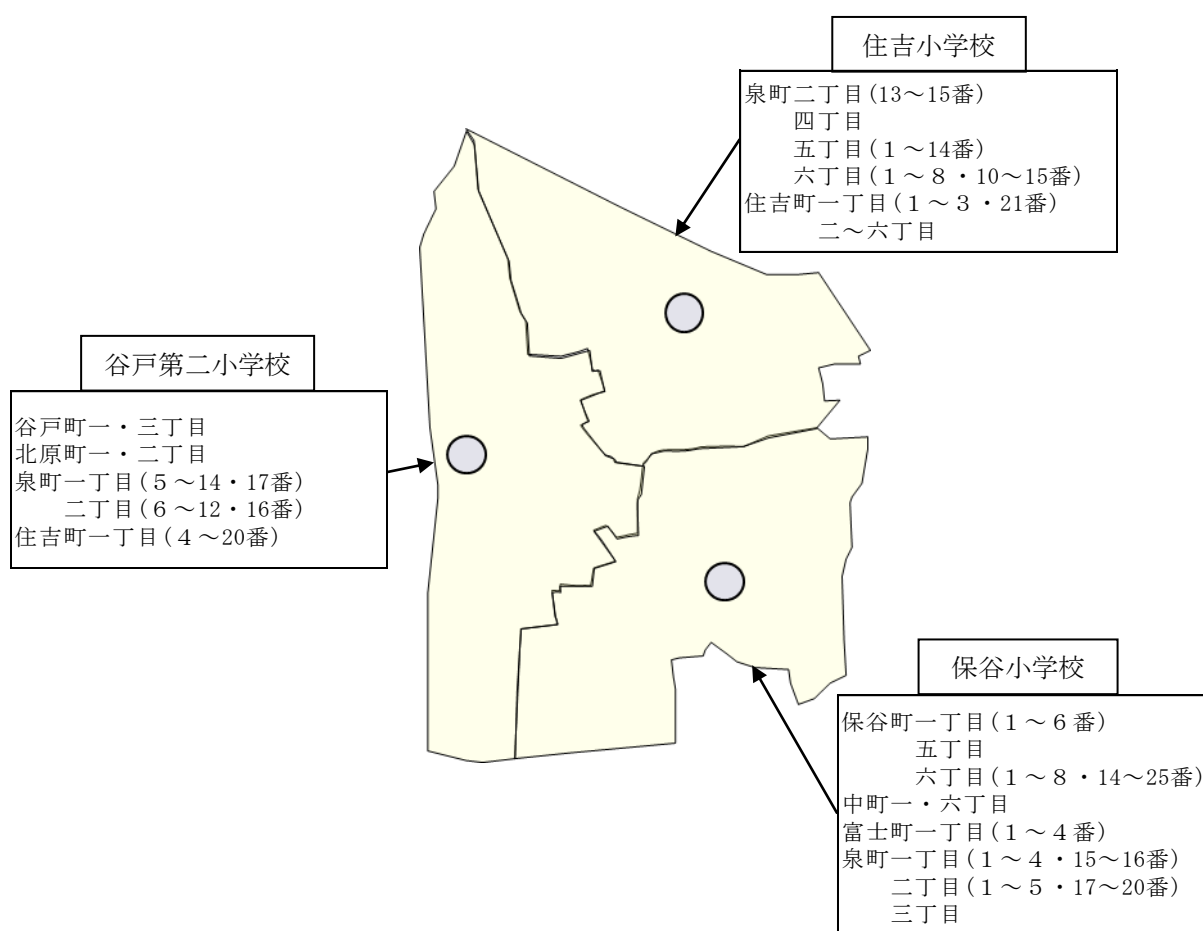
住吉小学校

泉町二丁目（13～15番）
四丁目
五丁目（1～14番）
六丁目（1～8・10～15番）
住吉町一丁目（1～3・21番）
二～六丁目

谷戸第二小学校

谷戸町一・三丁目
北原町一・二丁目
泉町一丁目（5～14・17番）
二丁目（6～12・16番）
住吉町一丁目（4～20番）

保谷小学校

保谷町一丁目（1～6番）
五丁目
六丁目（1～8・14～25番）
中町一・六丁目
富士町一丁目（1～4番）
泉町一丁目（1～4・15～16番）
二丁目（1～5・17～20番）
三丁目